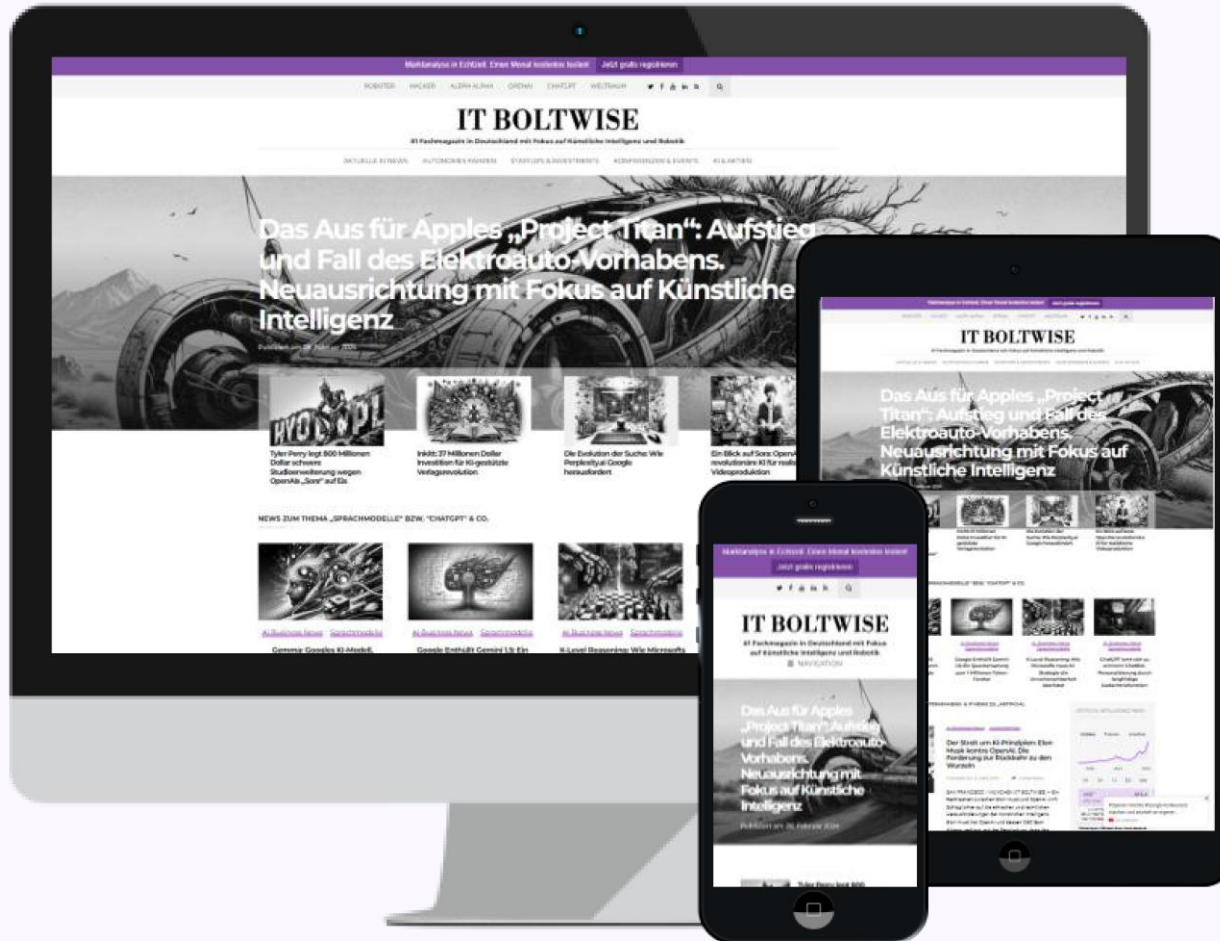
Marktanalyse in Echtzeit. Einen Monat kostenlos testen! Jetzt gratis registrieren

ROBOTER HACKER ALEPH ALPHA OPENAI CHATGPT WELTRAUM

IT BOLTWISE

#1 Fachmagazin in Deutschland mit Fokus auf Künstliche Intelligenz und Robotik

AKTUELLE KI NEWS AUTONOMES FAHREN STARTUPS & INVESTMENTS KONFERENZEN & EVENTS KI & AKTIEN

Das Aus für Apples „Project Titan“: Aufstieg und Fall des Elektroauto-Vorhabens. Neuausrichtung mit Fokus auf Künstliche Intelligenz

Publiziert am 28. Februar 2024

Tyler Perry legt 800 Millionen Dollar schwere Studioerweiterung wegen OpenAIs „Sora“ auf Eis

Inkitt: 37 Millionen Dollar Investition für KI-gestützte Verlagsrevolution

Die Evolution der Suche: Wie Perplexity.ai Google herausfordert

Ein Blick auf Sora: OpenAIs revolutionäre KI für realistische Videoproduktion

NEWS ZUM THEMA „SPRACHMODELLE“ BZW. "CHATGPT" & CO.

KI Business News Sprachmodelle

Gemma: Googles KI-Modell,

Google Enthüllt Gemini 1.5: Ein

K-Level Reasoning: Wie Microsofts

IT BOLTWISE

Das Aus für Apples „Project Titan“: Aufstieg und Fall des Elektroauto-Vorhabens. Neuausrichtung mit Fokus auf Künstliche Intelligenz

Der Streit um KI-Prinzipien: Elon Musk konta OpenAI. Die Forderung zur Rückkehr zu den Wurzeln

Marktanalyse in Echtzeit. Einen Monat kostenlos testen!

Jetzt gratis registrieren

IT BOLTWISE

#1 Fachmagazin in Deutschland mit Fokus auf Künstliche Intelligenz und Robotik

NAVIGATION

Das Aus für Apples „Project Titan“: Aufstieg und Fall des Elektroauto-Vorhabens. Neuausrichtung mit Fokus auf Künstliche Intelligenz

Publiziert am 28. Februar 2024